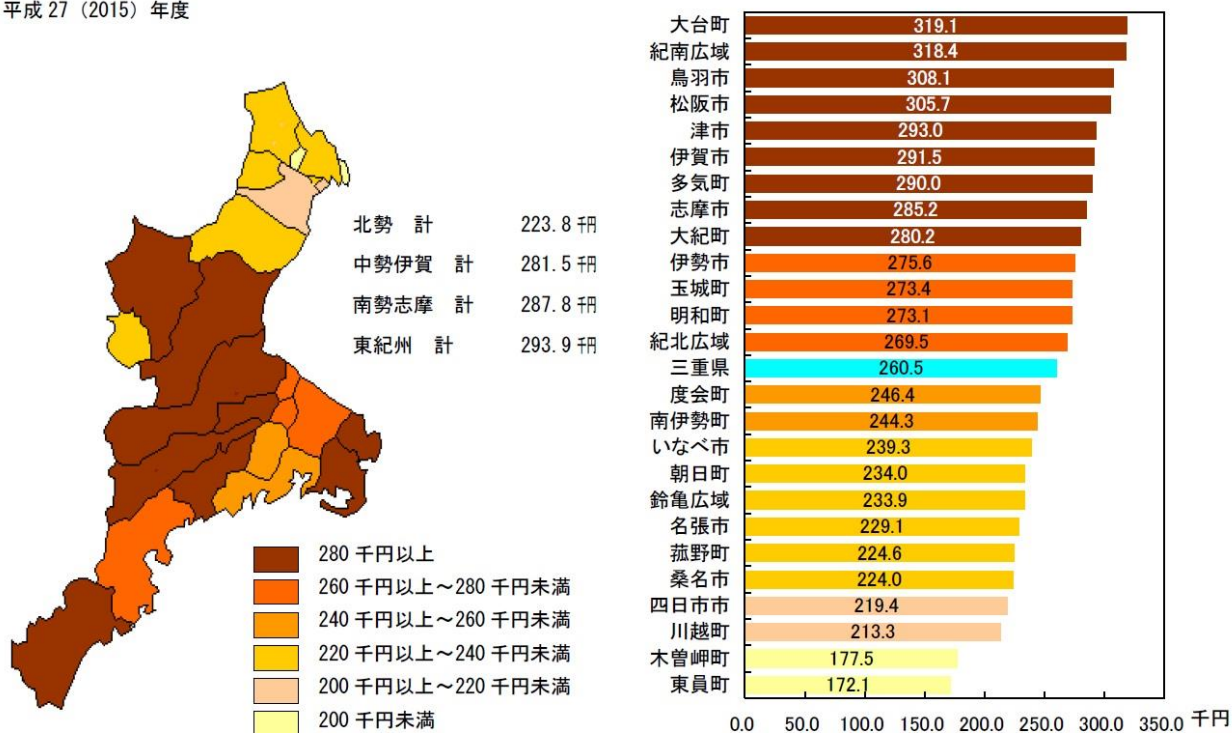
平成 27 (2015) 年度

北勢　計　223.8 千円
中勢伊賀　計　281.5 千円
南勢志摩　計　287.8 千円
東紀州　計　293.9 千円

280 千円以上
260 千円以上～280 千円未満
240 千円以上～260 千円未満
220 千円以上～240 千円未満
200 千円以上～220 千円未満
200 千円未満

大台町 319.1
紀南広域 318.4
鳥羽市 308.1
松阪市 305.7
津市 293.0
伊賀市 291.5
多気町 290.0
志摩市 285.2
大紀町 280.2
伊勢市 275.6
玉城町 273.4
明和町 273.1
紀北広域 269.5
三重県 260.5
度会町 246.4
南伊勢町 244.3
いなべ市 239.3
朝日町 234.0
鈴亀広域 233.9
名張市 229.1
菰野町 224.6
桑名市 224.0
四日市市 219.4
川越町 213.3
木曽岬町 177.5
東員町 172.1

0.0 50.0 100.0 150.0 200.0 250.0 300.0 350.0 千円